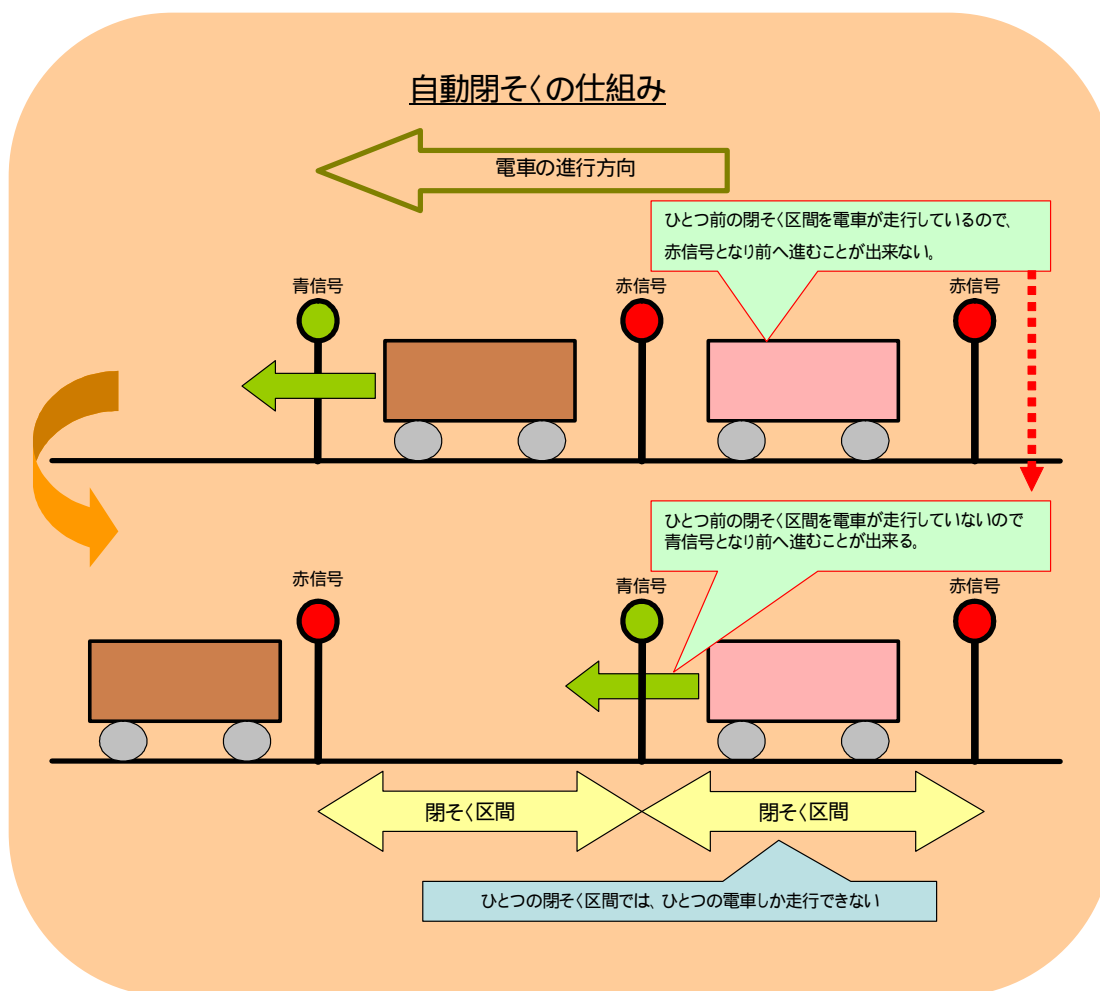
自動閉そくの仕組み

電車の進行方向

ひとつ前の閉そく区間を電車が走行しているので、赤信号となり前へ進むことが出来ない。

青信号

赤信号

赤信号

ひとつ前の閉そく区間を電車が走行していないので青信号となり前へ進むことが出来る。

赤信号

青信号

赤信号

閉そく区間

閉そく区間

ひとつの閉そく区間では、ひとつの電車しか走行できない